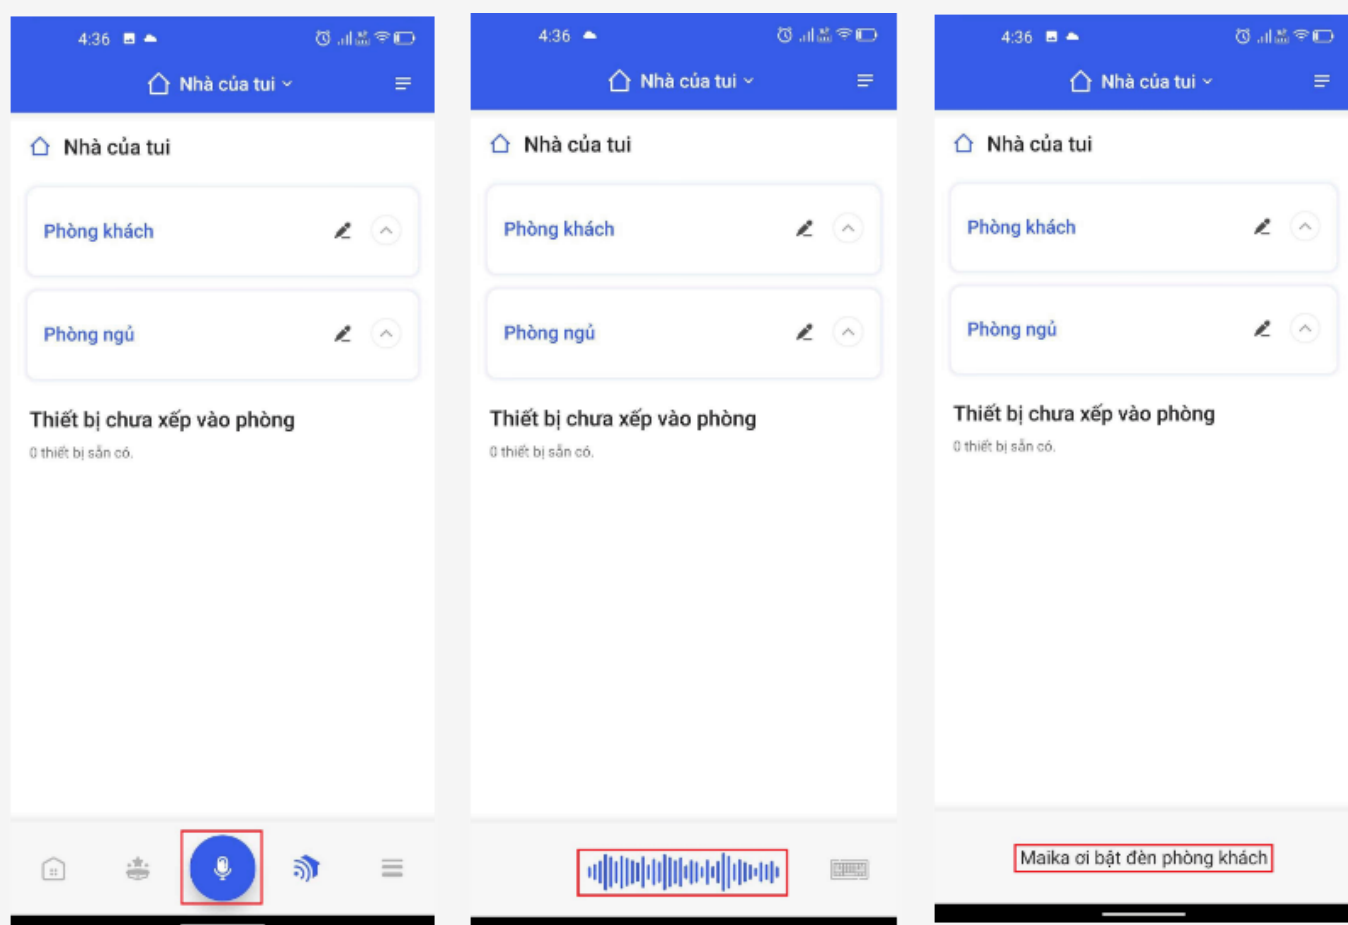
4:36

Nhà của tui

Nhà của tui

Phòng khách

Phòng ngủ

Thiết bị chưa xếp vào phòng

0 thiết bị sẵn có.

4:36

Nhà của tui

Nhà của tui

Phòng khách

Phòng ngủ

Thiết bị chưa xếp vào phòng

0 thiết bị sẵn có.

4:36

Nhà của tui

Nhà của tui

Phòng khách

Phòng ngủ

Thiết bị chưa xếp vào phòng

0 thiết bị sẵn có.

Maika ơi bật đèn phòng khách